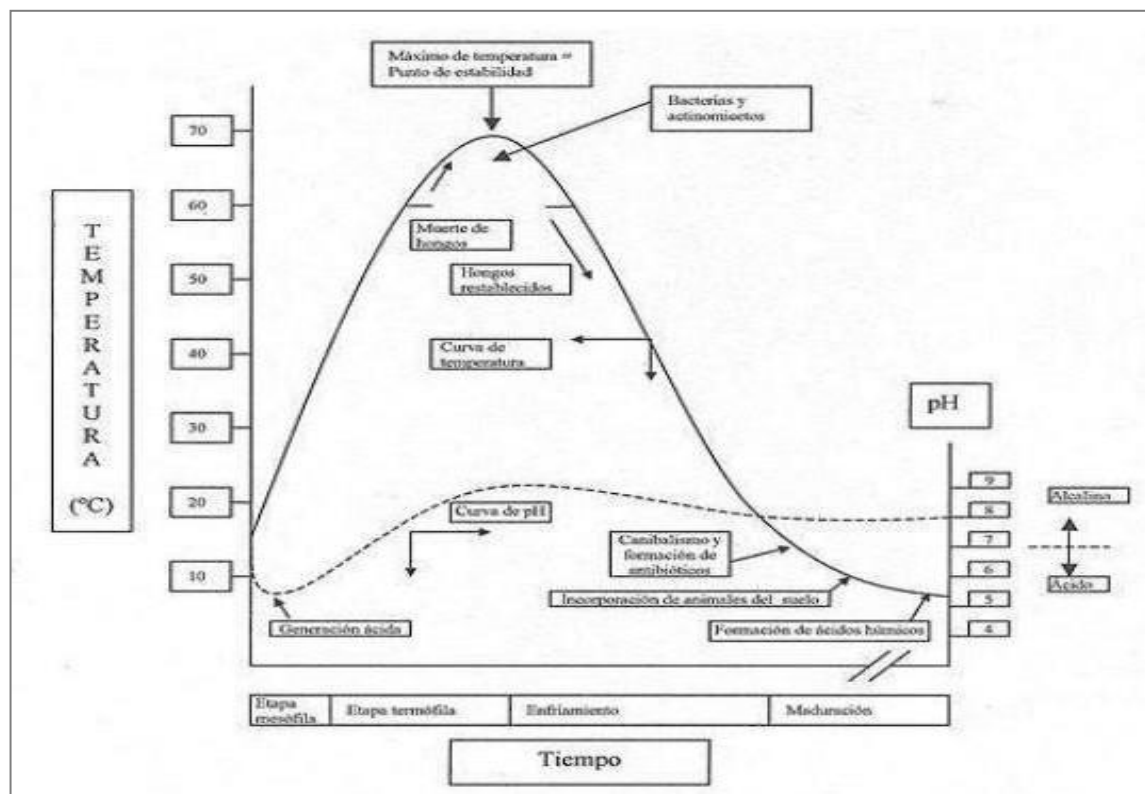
Máximo de temperatura = Punto de estabilidad

Bacterias y actinomicetos

TEMPERATURA (ºC)

70

60

50

40

30

20

10

Muerte de hongos

Hongos restablecidos

Curva de temperatura

pH

9

8

7

6

5

4

Alcalino

Ácido

Curva de pH

Canibalismo y formación de antibióticos

Incorporación de animales del suelo

Generación ácida

Formación de ácidos húmicos

| Etapa mesófila | Etapa termófila | Enfriamiento | Maduración |
|---|---|---|---|

Tiempo